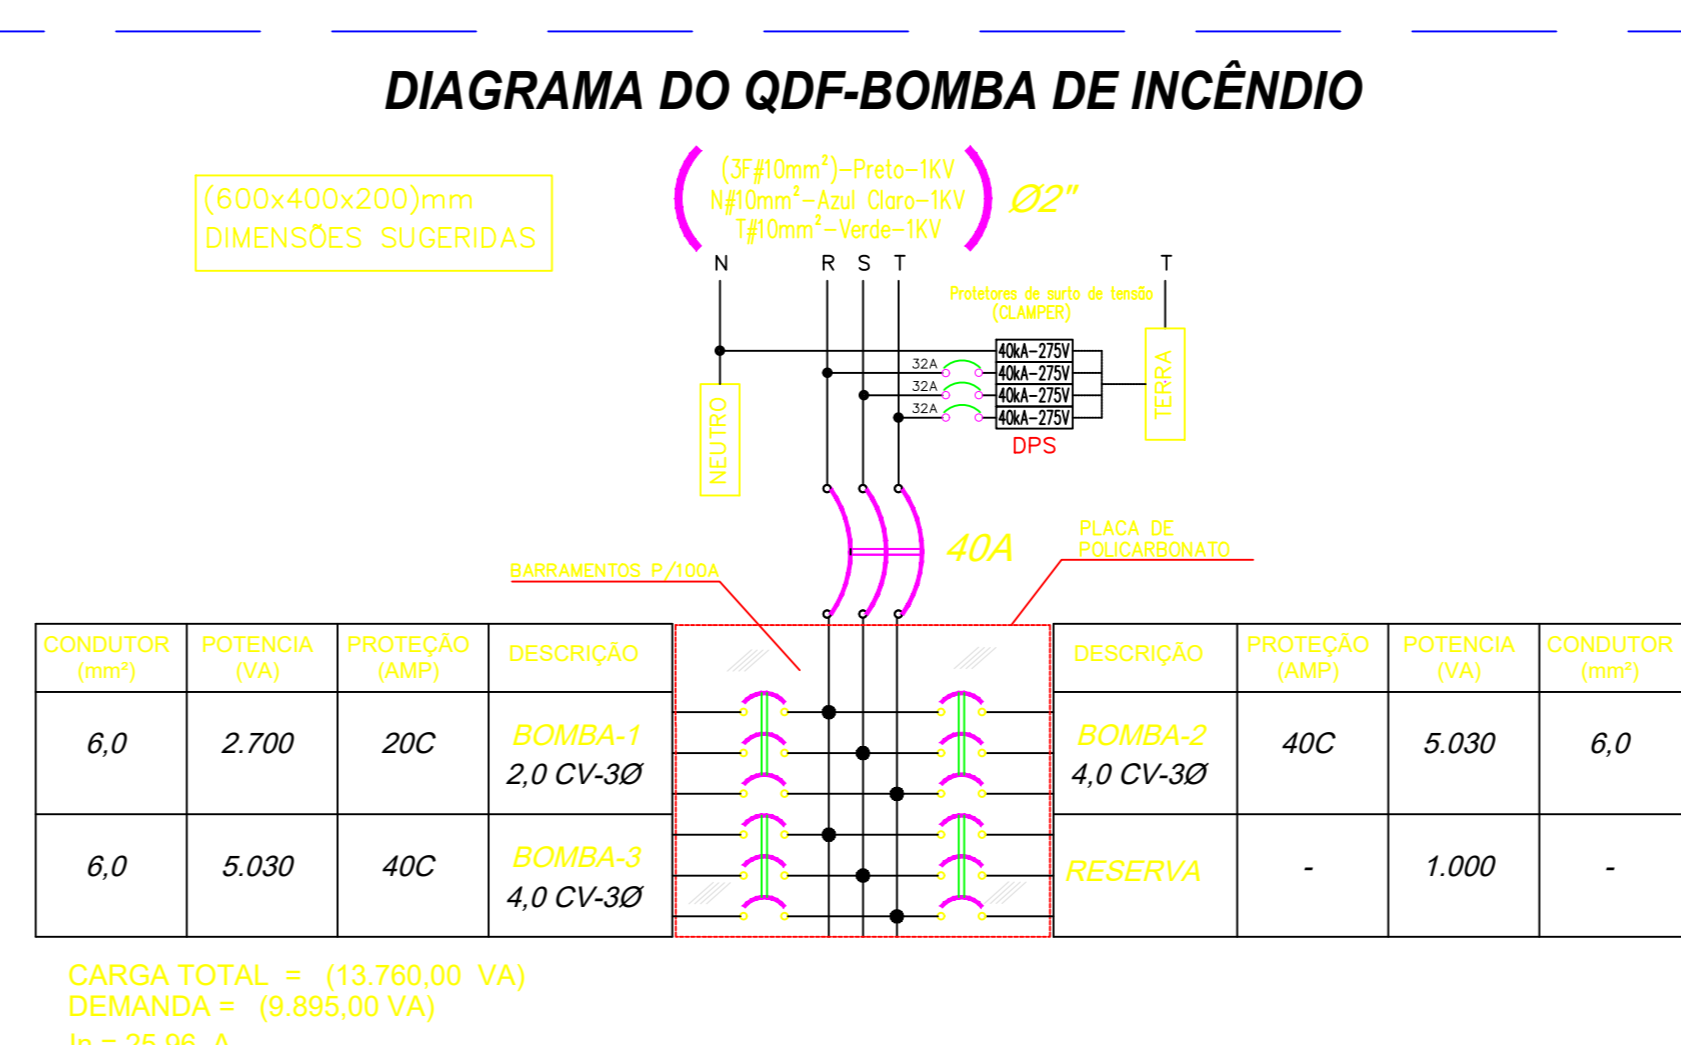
DIAGRAMA DO QDF-BOMBA DE INCÊNDIO

(600x400x200)mm
DIMENSÕES SUGERIDAS

(3F#10mm²)-Preto-1KV
N#10mm²-Azul Claro-1KV
T#10mm²-Verde-1KV

Ø2"

N R S T T

Protetores de surto de tensão (CLAMPER)

32A 32A 32A

40kA-275V
40kA-275V
40kA-275V
40kA-275V

DPS

NEUTRO

TERRA

40A

BARRAMENTOS P/100A

PLACA DE POLICARBONATO

| CONDUTOR (mm²) | POTENCIA (VA) | PROTEÇÃO (AMP) | DESCRIÇÃO |
|---|---|---|---|
| 6,0 | 2.700 | 20C | BOMBA-1 2,0 CV-3Ø |
| 6,0 | 5.030 | 40C | BOMBA-3 4,0 CV-3Ø |

| DESCRIÇÃO | PROTEÇÃO (AMP) | POTENCIA (VA) | CONDUTOR (mm²) |
|---|---|---|---|
| BOMBA-2 4,0 CV-3Ø | 40C | 5.030 | 6,0 |
| RESERVA | - | 1.000 | - |

CARGA TOTAL = (13.760,00 VA)
DEMANDA = (9.895,00 VA)
In = 25,96 A